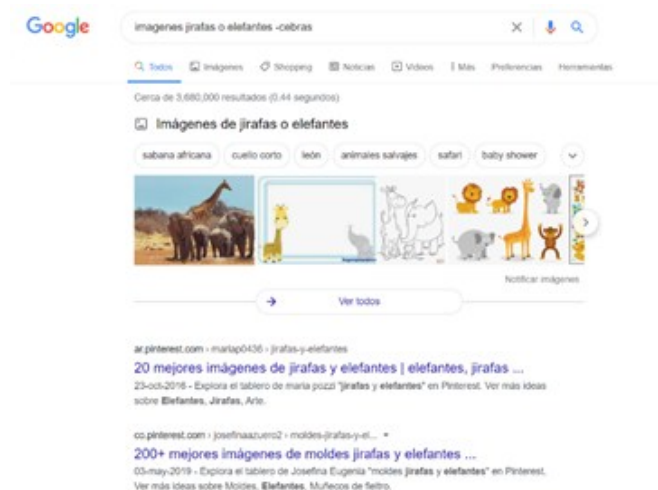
Google

imagenes jirafas o elefantes -cebras

Todos Imágenes Shopping Noticias Videos Más Preferencias Herramientas

Cerca de 3,680,000 resultados (0.44 segundos)

Imágenes de jirafas o elefantes

sabana africana cuello corto león animales salvajes safari baby shower

Notificar imágenes

Ver todos

ar.pinterest.com › mariap0436 › jirafas-y-elefantes
20 mejores imágenes de jirafas y elefantes | elefantes, jirafas ...
23-oct-2016 - Explora el tablero de maria pozzi "jirafas y elefantes" en Pinterest. Ver más ideas sobre Elefantes, Jirafas, Arte.

co.pinterest.com › josefinaazuero2 › moldes-jirafas-y-el...
200+ mejores imágenes de moldes jirafas y elefantes ...
03-may-2019 - Explora el tablero de Josefina Eugenia "moldes jirafas y elefantes" en Pinterest. Ver más ideas sobre Moldes, Elefantes, Muñecos de fieltro.